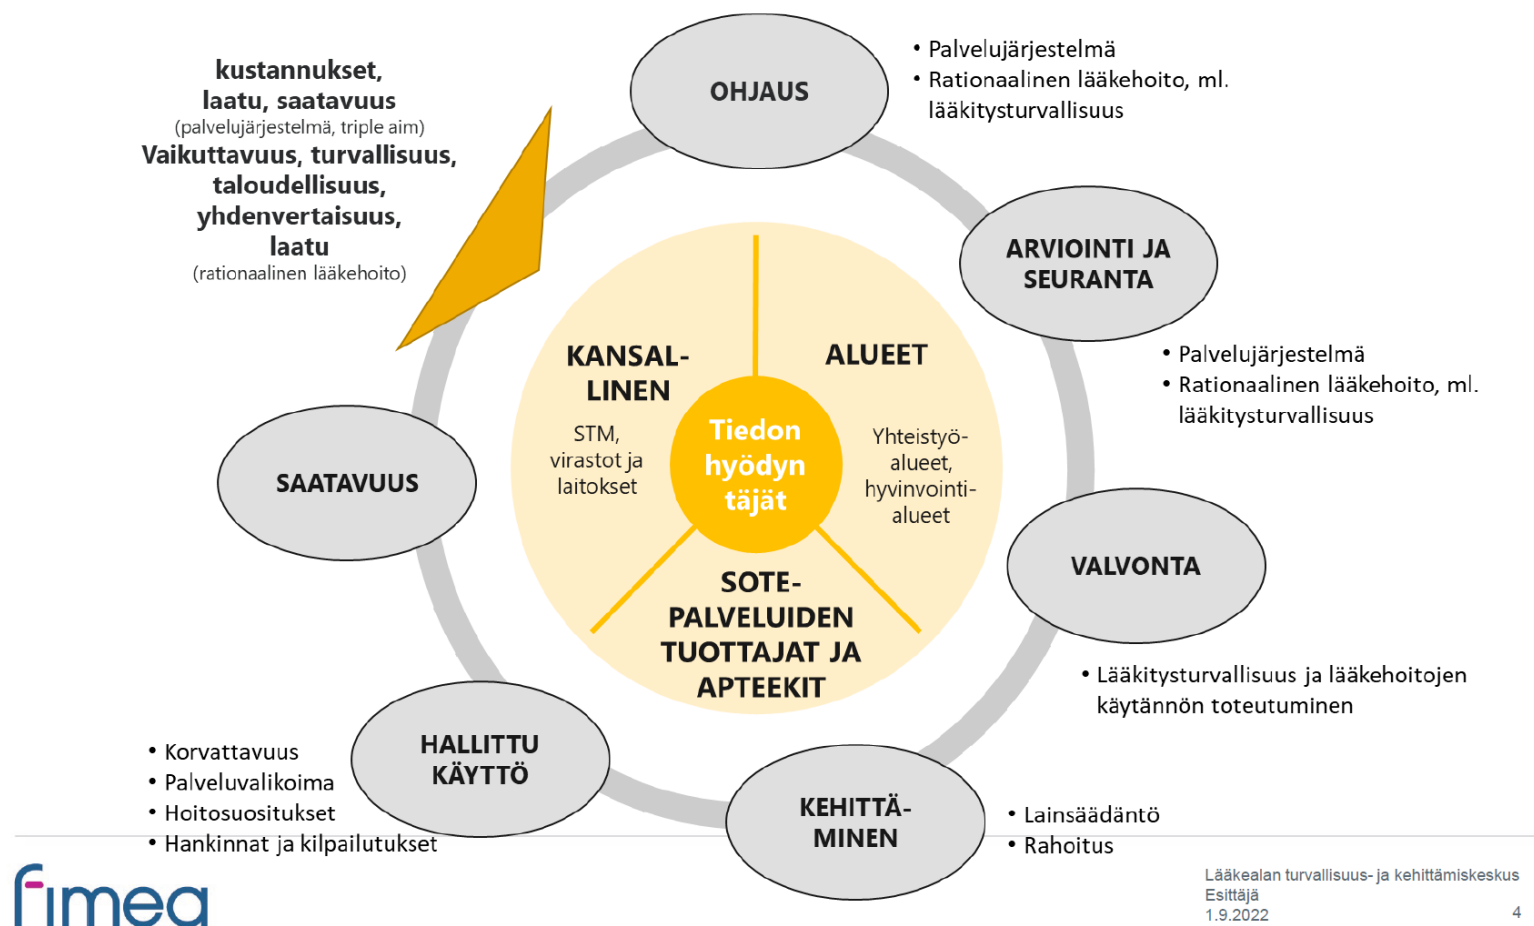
kustannukset, laatu, saatavuus
(palvelujärjestelmä, triple aim)
Vaikuttavuus, turvallisuus, taloudellisuus, yhdenvertaisuus, laatu
(rationaalinen lääkehoito)

OHJAUS

• Palvelujärjestelmä
• Rationaalinen lääkehoito, ml. lääkitysturvallisuus

ARVIOINTI JA SEURANTA

• Palvelujärjestelmä
• Rationaalinen lääkehoito, ml. lääkitysturvallisuus

KANSAL-LINEN
STM, virastot ja laitokset

ALUEET
Yhteistyö-alueet, hyvinvointi-alueet

Tiedon hyödyn täjät

SOTE-PALVELUIDEN TUOTTAJAT JA APTEEKIT

SAATAVUUS

VALVONTA

• Lääkitysturvallisuus ja lääkehoitojen käytännön toteutuminen

HALLITTU KÄYTTÖ

• Korvattavuus
• Palveluvalikoima
• Hoitosuositukset
• Hankinnat ja kilpailutukset

KEHITTÄ-MINEN

• Lainsäädäntö
• Rahoitus

fimea

Lääkealan turvallisuus- ja kehittämiskeskus
Esittäjä
1.9.2022
4